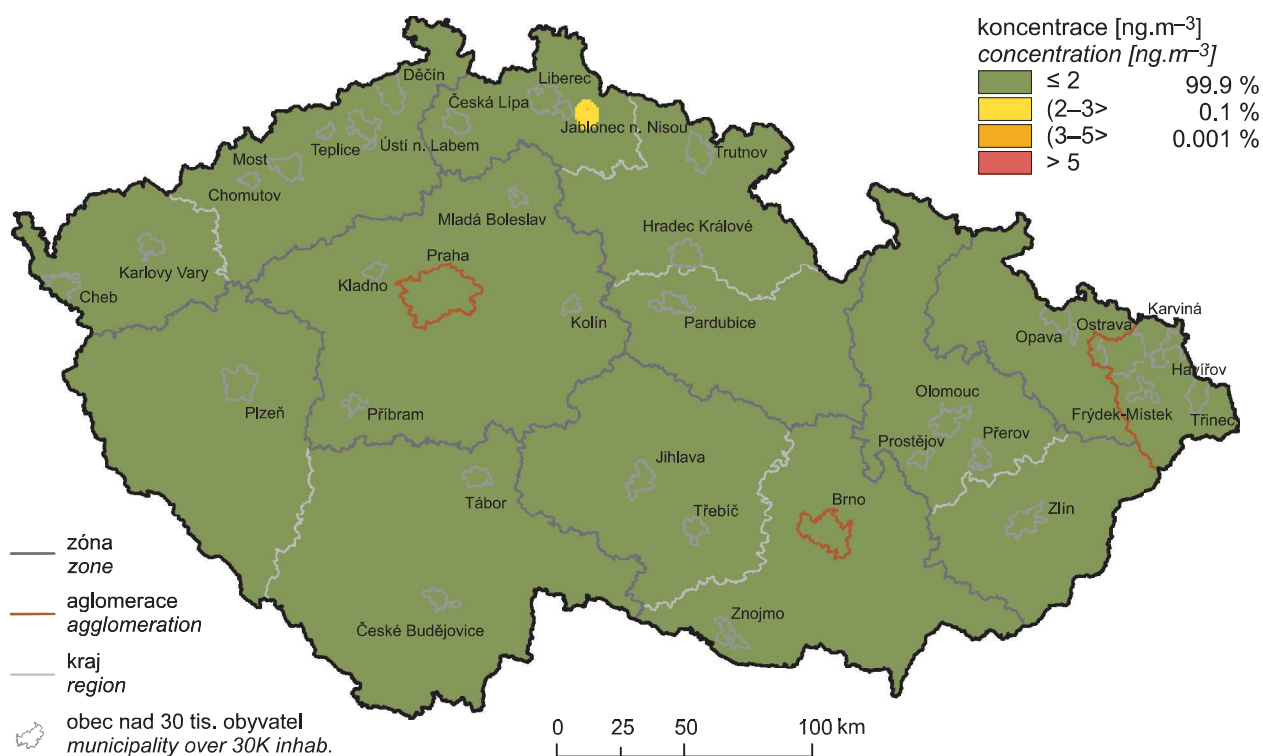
koncentrace [ng.m$^{-3}$]
*concentration [ng.m$^{-3}$]*

| | | |
|---|---|---|
| | ≤ 2 | 99.9 % |
| | (2–3> | 0.1 % |
| | (3–5> | 0.001 % |
| | > 5 | |

Děčín
Liberec
Česká Lípa
Jablonec n. Nisou
Most
Teplice
Ústí n. Labem
Trutnov
Chomutov
Mladá Boleslav
Hradec Králové
Praha
Karlovy Vary
Kladno
Cheb
Kolín
Pardubice
Karviná
Opava
Ostrava
Havířov
Olomouc
Plzeň
Příbram
Frýdek-Místek
Třinec
Prostějov
Přerov
Jihlava
Tábor
Brno
Třebíč
Zlín
Znojmo
České Budějovice

zóna
*zone*

aglomerace
*agglomeration*

kraj
*region*

obec nad 30 tis. obyvatel
*municipality over 30K inhab.*

0 25 50 100 km